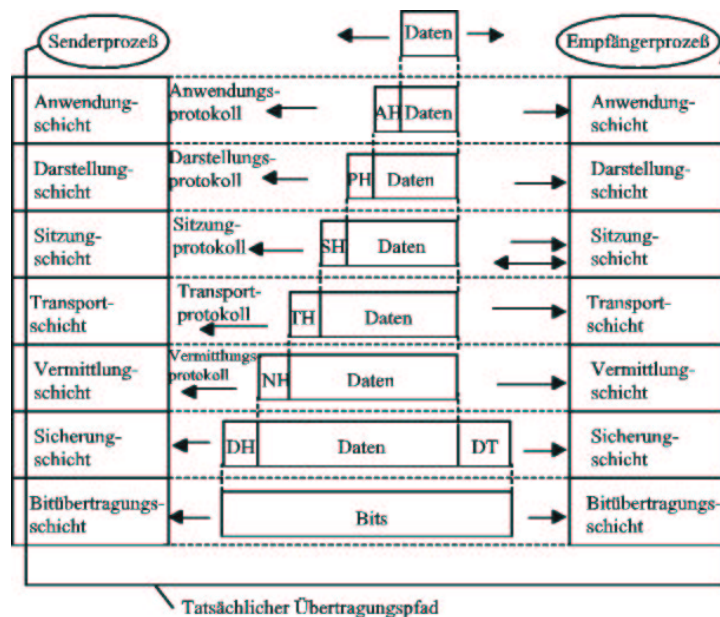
Senderprozeß

Daten

Empfängerprozeß

Anwendungsschicht

Anwendungsprotokoll

AH Daten

Anwendungsschicht

Darstellungsschicht

Darstellungsprotokoll

PH Daten

Darstellungsschicht

Sitzungsschicht

Sitzungsprotokoll

SH Daten

Sitzungsschicht

Transportschicht

Transportprotokoll

TH Daten

Transportschicht

Vermittlungschicht

Vermittlungsprotokoll

NH Daten

Vermittlungschicht

Sicherungsschicht

DH Daten DT

Sicherungsschicht

Bitübertragungsschicht

Bits

Bitübertragungsschicht

Tatsächlicher Übertragungspfad